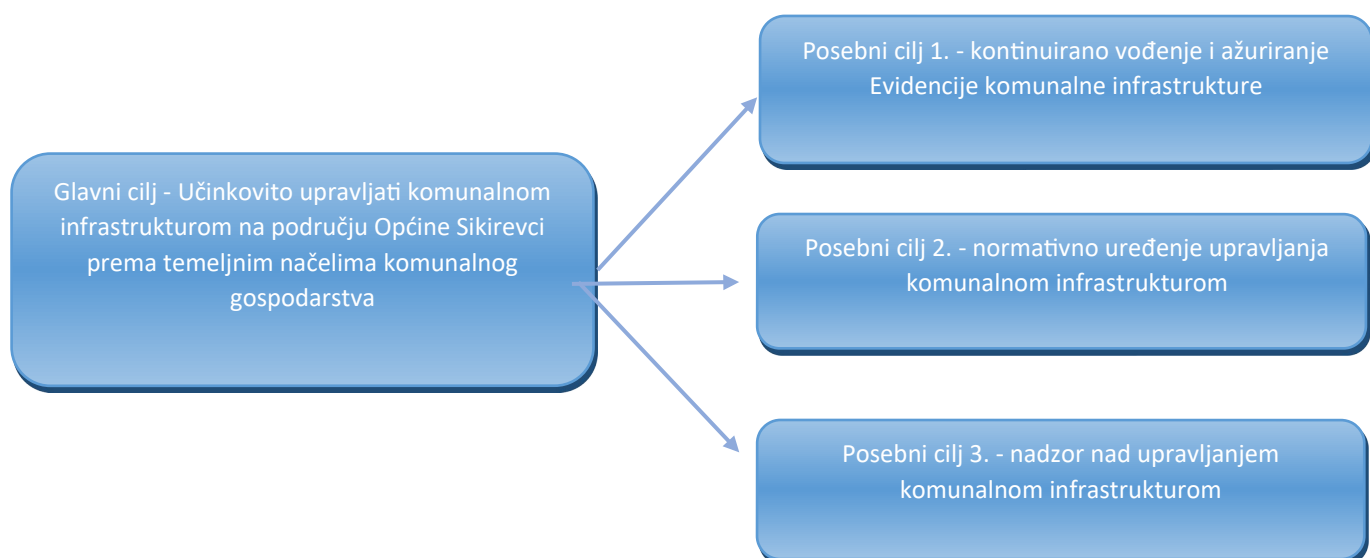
Glavni cilj - Učinkovito upravljati komunalnom infrastrukturom na području Općine Sikirevci prema temeljnim načelima komunalnog gospodarstva

Posebni cilj 1. - kontinuirano vođenje i ažuriranje Evidencije komunalne infrastrukture

Posebni cilj 2. - normativno uređenje upravljanja komunalnom infrastrukturom

Posebni cilj 3. - nadzor nad upravljanjem komunalnom infrastrukturom